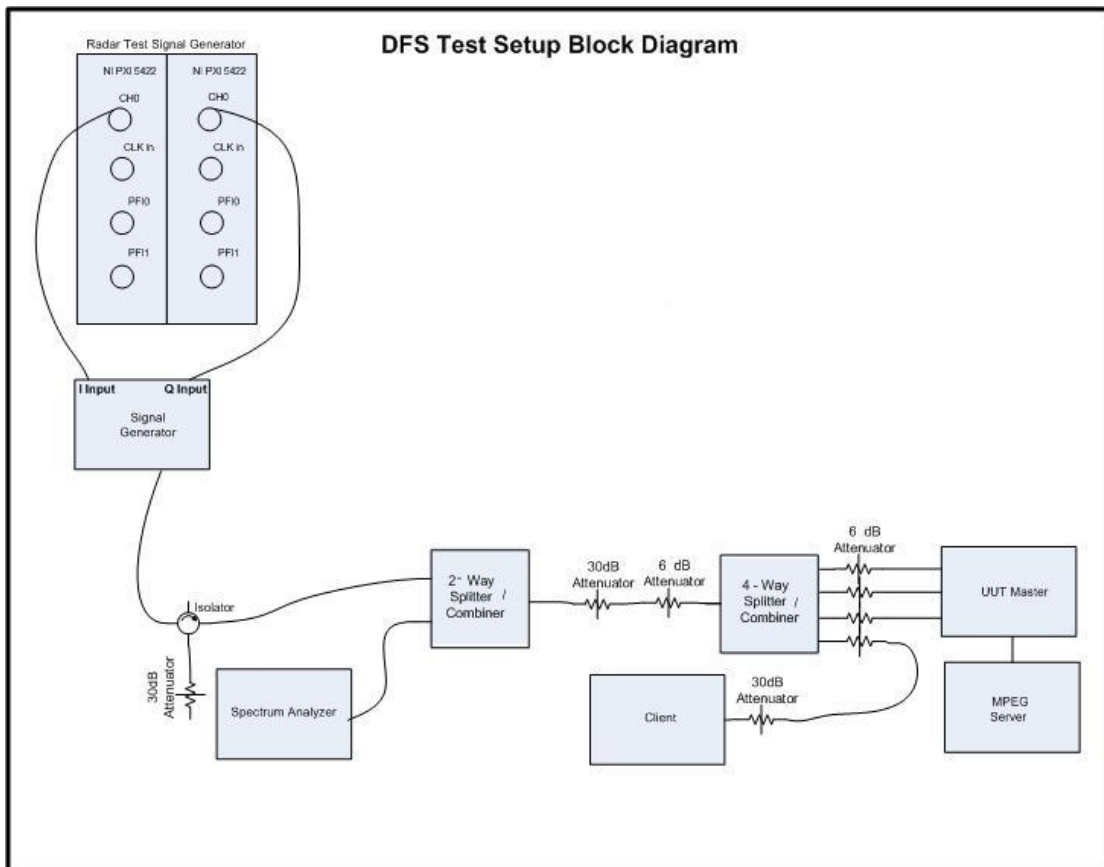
Radar Test Signal Generator

DFS Test Setup Block Diagram

NI PXI 5422

CH0

CLK In

PFI0

PFI1

NI PXI 5422

CH0

CLK In

PFI0

PFI1

I Input

Q Input

Signal Generator

Isolator

30dB Attenuator

Spectrum Analyzer

2- Way Splitter / Combiner

30dB Attenuator

6 dB Attenuator

4 - Way Splitter / Combiner

6 dB Attenuator

UUT Master

MPEG Server

Client

30dB Attenuator